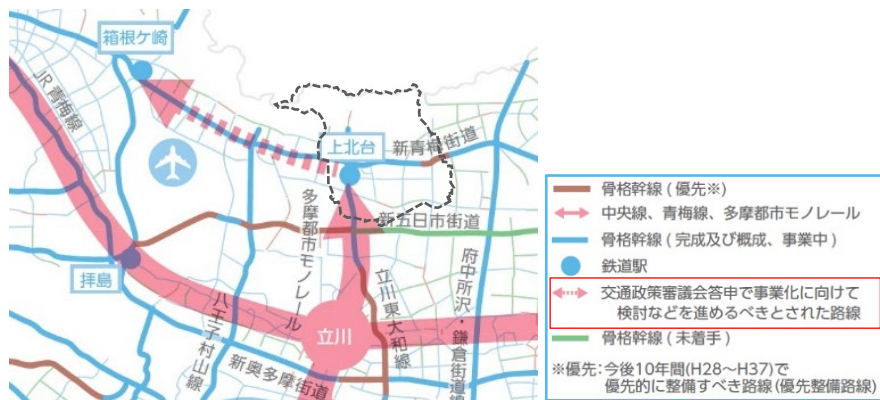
箱根ケ崎

JR青梅線

上北台

新青梅街道

多摩都市モノレール

新五日市街道

拝島

立川東大和線

府中所沢・鎌倉街道線

八王子村山線

立川

新奥多摩街道

骨格幹線（優先※）
中央線、青梅線、多摩都市モノレール
骨格幹線（完成及び概成、事業中）
鉄道駅
交通政策審議会答申で事業化に向けて検討などを進めるべきとされた路線
骨格幹線（未着手）
※優先：今後10年間(H28～H37)で優先的に整備すべき路線(優先整備路線)